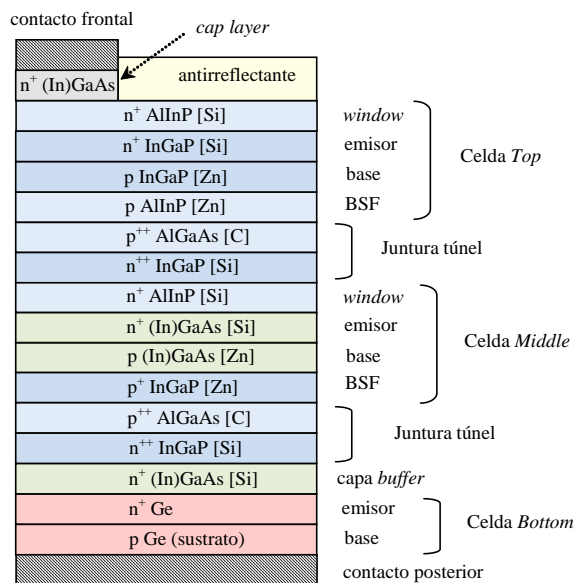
contacto frontal

cap layer

$n^+$ (In)GaAs

antirreflectante

$n^+$ AlInP [Si]
window

$n^+$ InGaP [Si]
emisor

p InGaP [Zn]
base

p AlInP [Zn]
BSF

Celda Top

$p^{++}$ AlGaAs [C]

$n^{++}$ InGaP [Si]

Juntura túnel

$n^+$ AlInP [Si]
window

$n^+$ (In)GaAs [Si]
emisor

p (In)GaAs [Zn]
base

$p^+$ InGaP [Zn]
BSF

Celda Middle

$p^{++}$ AlGaAs [C]

$n^{++}$ InGaP [Si]

Juntura túnel

$n^+$ (In)GaAs [Si]
capa buffer

$n^+$ Ge
emisor

p Ge (sustrato)
base

Celda Bottom

contacto posterior